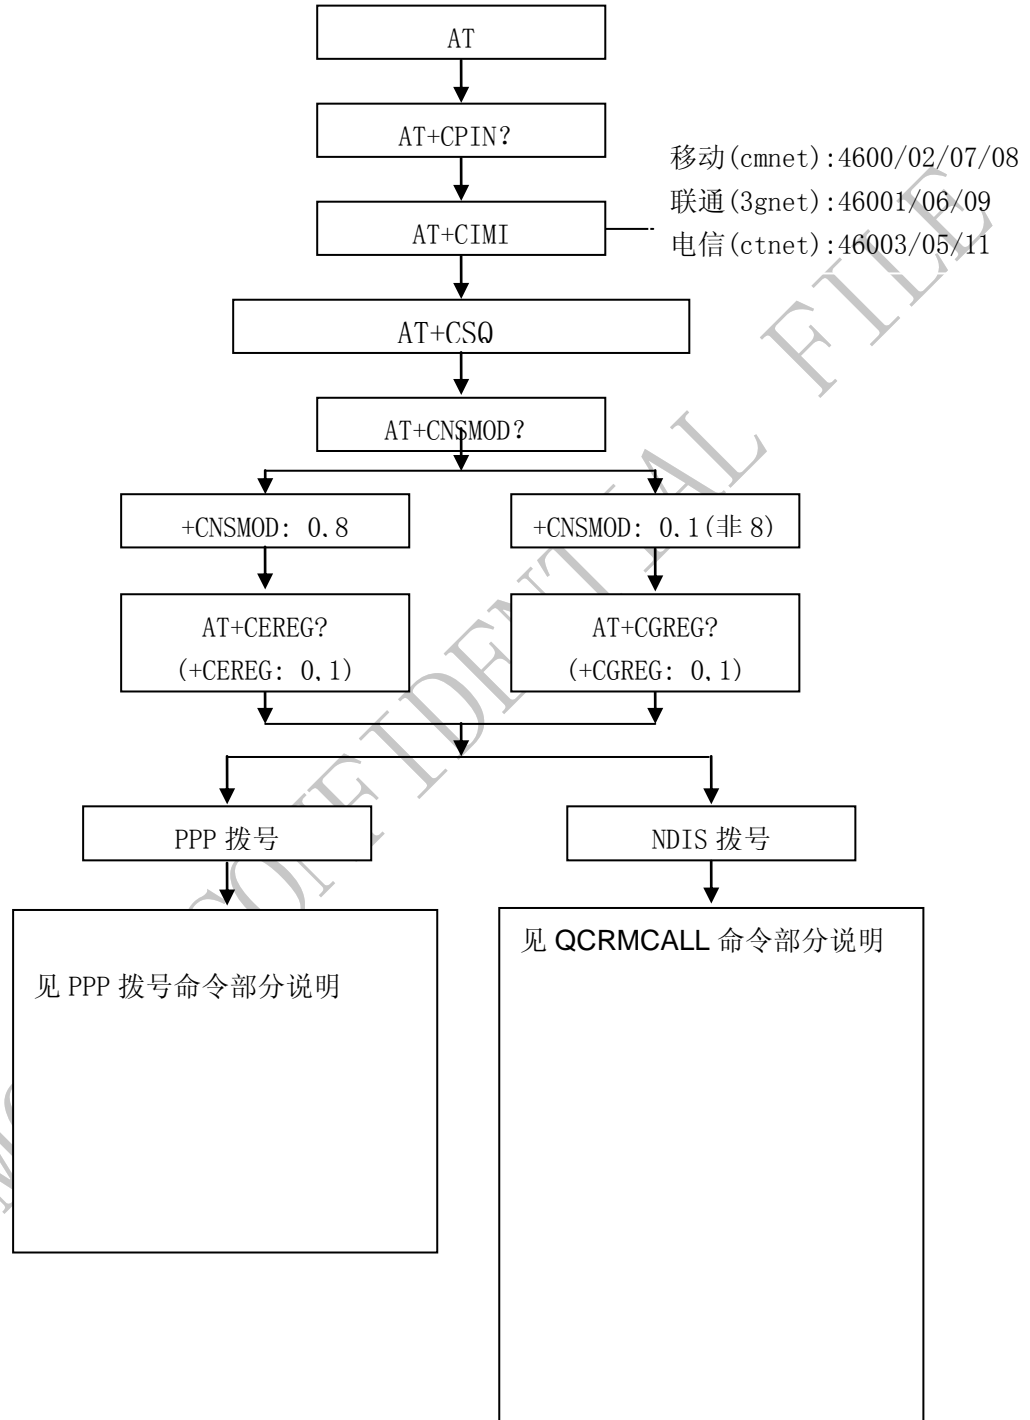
AT

AT+CPIN?

移动(cmnet):4600/02/07/08
联通(3gnet):46001/06/09
电信(ctnet):46003/05/11

AT+CIMI

AT+CSQ

AT+CNSMOD?

+CNSMOD: 0,8

+CNSMOD: 0,1(非 8)

AT+CEREG?
(+CEREG: 0,1)

AT+CGREG?
(+CGREG: 0,1)

PPP 拨号

NDIS 拨号

见 PPP 拨号命令部分说明

见 QCRMCALL 命令部分说明

CONFIDENTIAL FILE